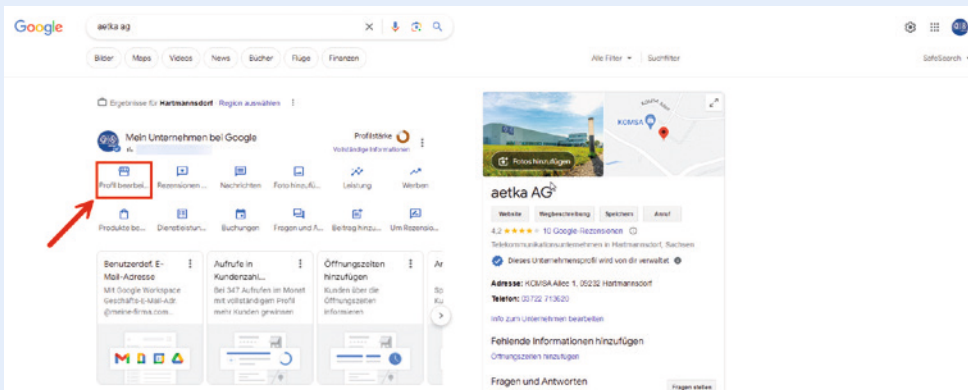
Google

aetka ag

Bilder Maps Videos News Bücher Flüge Finanzen

Alle Filter Suchfilter

SafeSearch

Ergebnisse für Hartmannsdorf Region auswählen

Mein Unternehmen bei Google

Profilstärke

Vollständige Informationen

Profil bearbei... Rezensionen ... Nachrichten Foto hinzufü... Leistung Werben

Produkte be... Dienstleistun... Buchungen Fragen und A... Beitrag hinzu... Um Rezension...

Benutzerdef. E-Mail-Adresse
Mit Google Workspace Geschäfts-E-Mail-Adr. @meine-firma.com

Aufrufe in Kundenzahl...
Bei 347 Aufrufen im Monat mit vollständigem Profil mehr Kunden gewinnen

Öffnungszeiten hinzufügen
Kunden über die Öffnungszeiten informieren

An

KOMSA

Fotos hinzufügen

aetka AG

Website Wegbeschreibung Speichern Anruf

4,2 ★★★★ 10 Google-Rezensionen

Telekommunikationsunternehmen in Hartmannsdorf, Sachsen

Dieses Unternehmensprofil wird von dir verwaltet

Adresse: KOMSA Allee 1, 09232 Hartmannsdorf

Telefon: 03722 713620

Info zum Unternehmen bearbeiten

Fehlende Informationen hinzufügen

Öffnungszeiten hinzufügen

Fragen und Antworten

Fragen stellen